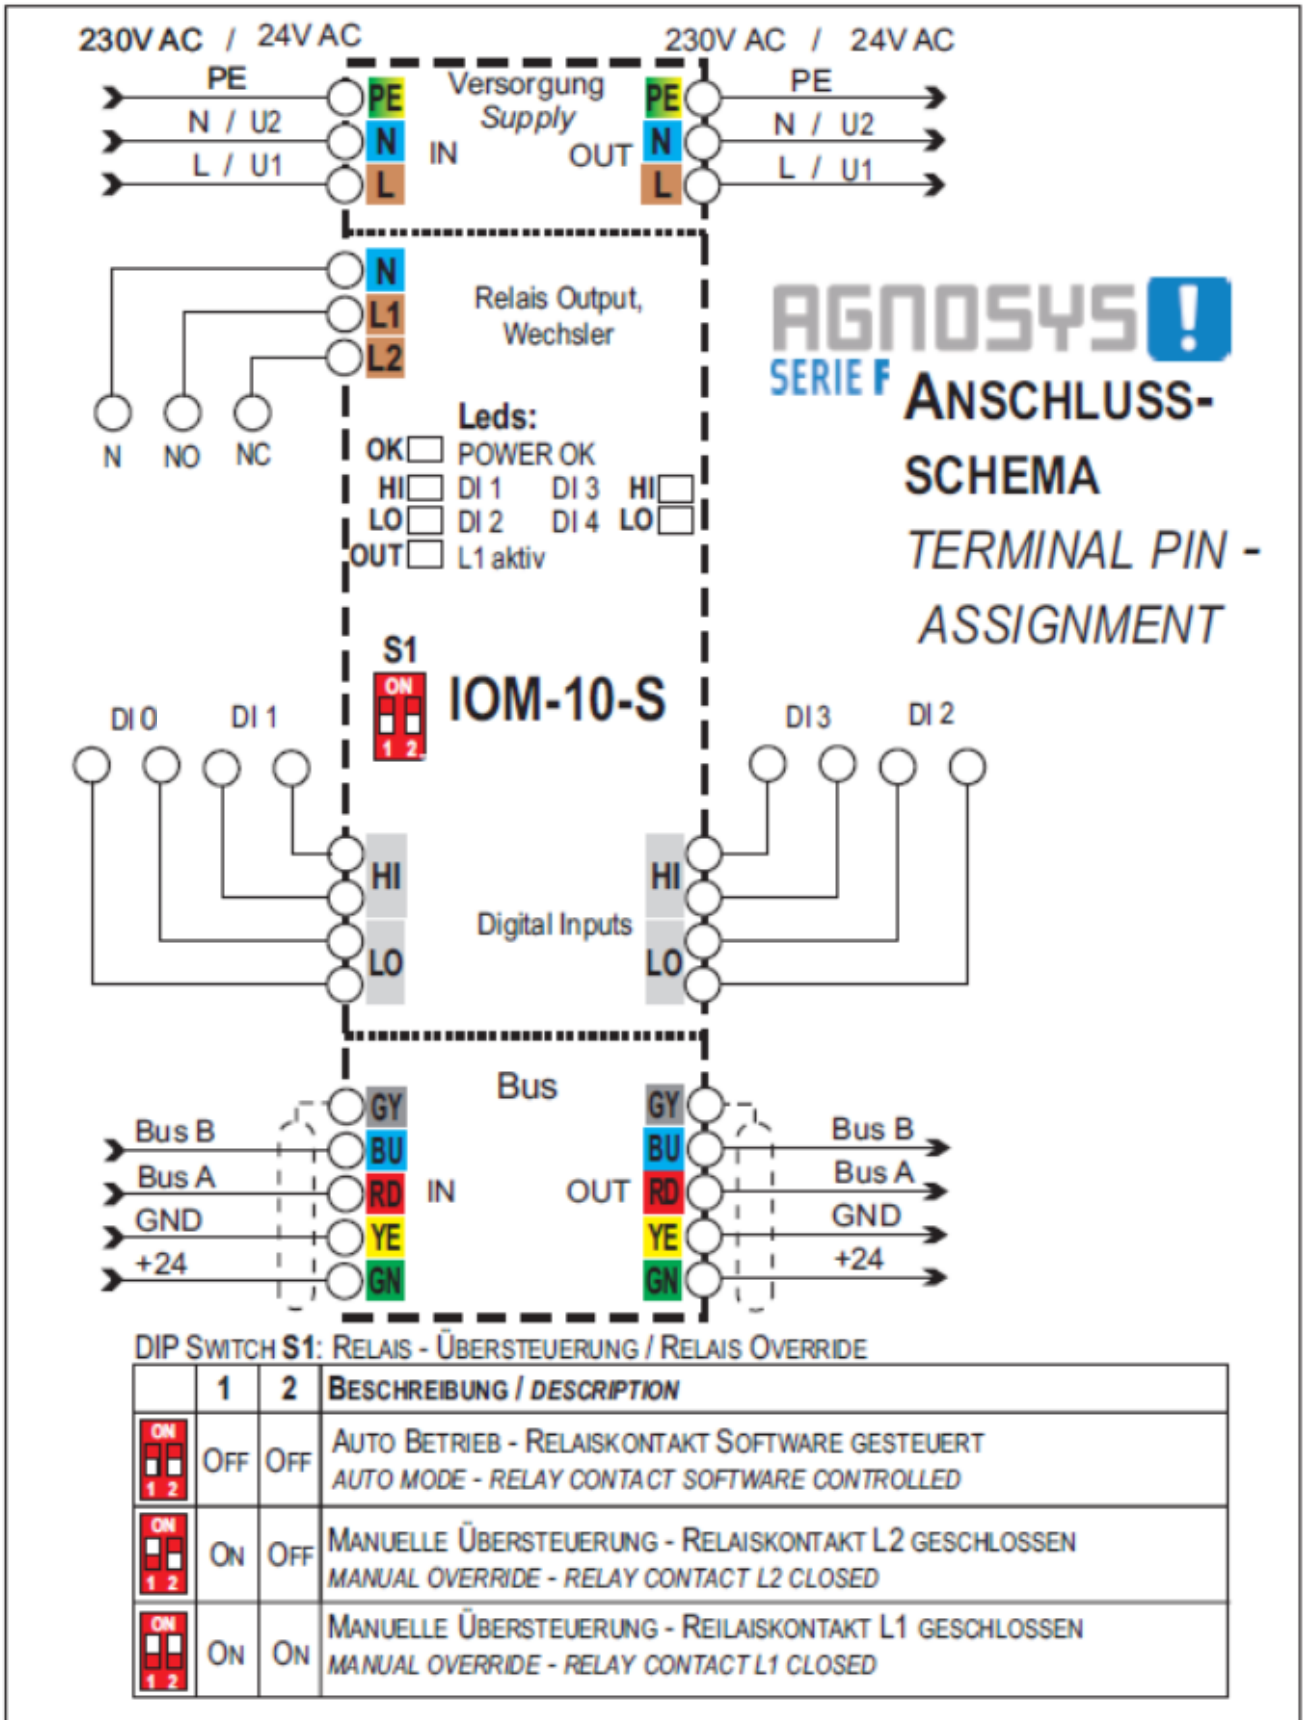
230V AC / 24V AC

PE
N / U2
L / U1

PE
N
L
IN

Versorgung
Supply

OUT
PE
N
L

230V AC / 24V AC

PE
N / U2
L / U1

N
L1
L2

Relais Output, Wechsler

N NO NC

AGNOSYS !
SERIE F

ANSCHLUSS-SCHEMA
TERMINAL PIN - ASSIGNMENT

Leds:
OK POWER OK
HI DI 1 DI 3 HI
LO DI 2 DI 4 LO
OUT L1 aktiv

S1
ON
1 2
IOM-10-S

DI 0 DI 1
DI 3 DI 2

HI
LO
Digital Inputs
HI
LO

Bus
Bus B
Bus A
GND
+24
GY
BU
RD
YE
GN
IN
OUT
GY
BU
RD
YE
GN
Bus B
Bus A
GND
+24

DIP SWITCH S1: RELAIS - ÜBERSTEUERUNG / RELAIS OVERRIDE

| | 1 | 2 | BESCHREIBUNG / DESCRIPTION |
|---|---|---|---|
| ON 1 2 | OFF | OFF | AUTO BETRIEB - RELAISKONTAKT SOFTWARE GESTEUERT<br>AUTO MODE - RELAY CONTACT SOFTWARE CONTROLLED |
| ON 1 2 | ON | OFF | MANUELLE ÜBERSTEUERUNG - RELAISKONTAKT L2 GESCHLOSSEN<br>MANUAL OVERRIDE - RELAY CONTACT L2 CLOSED |
| ON 1 2 | ON | ON | MANUELLE ÜBERSTEUERUNG - REILAISKONTAKT L1 GESCHLOSSEN<br>MANUAL OVERRIDE - RELAY CONTACT L1 CLOSED |